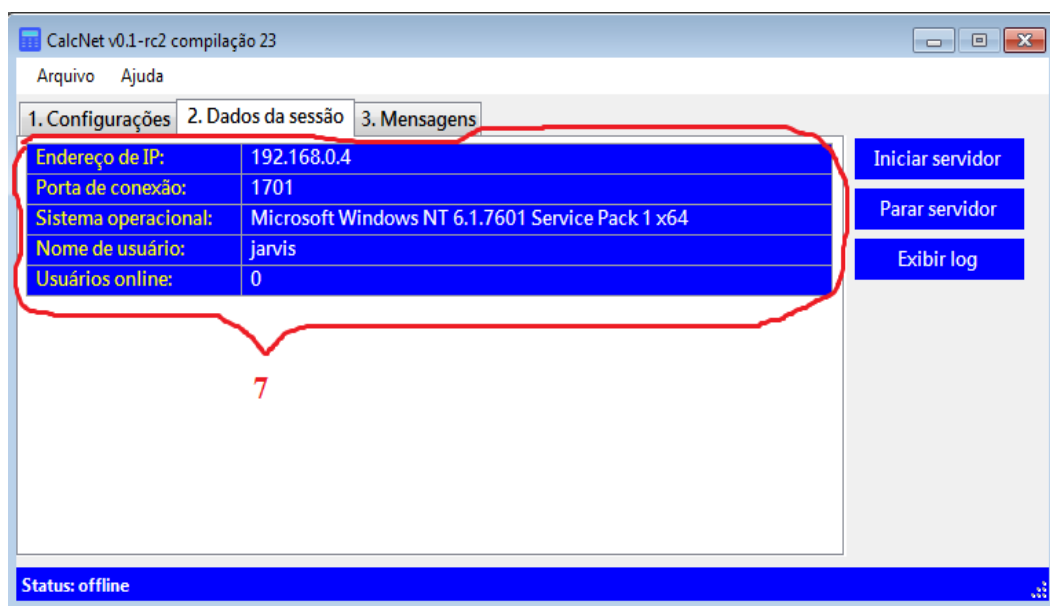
CalcNet v0.1-rc2 compilação 23

Arquivo Ajuda

1. Configurações 2. Dados da sessão 3. Mensagens

| Endereço de IP: | 192.168.0.4 |
|---|---|
| Porta de conexão: | 1701 |
| Sistema operacional: | Microsoft Windows NT 6.1.7601 Service Pack 1 x64 |
| Nome de usuário: | jarvis |
| Usuários online: | 0 |

Iniciar servidor

Parar servidor

Exibir log

7

Status: offline